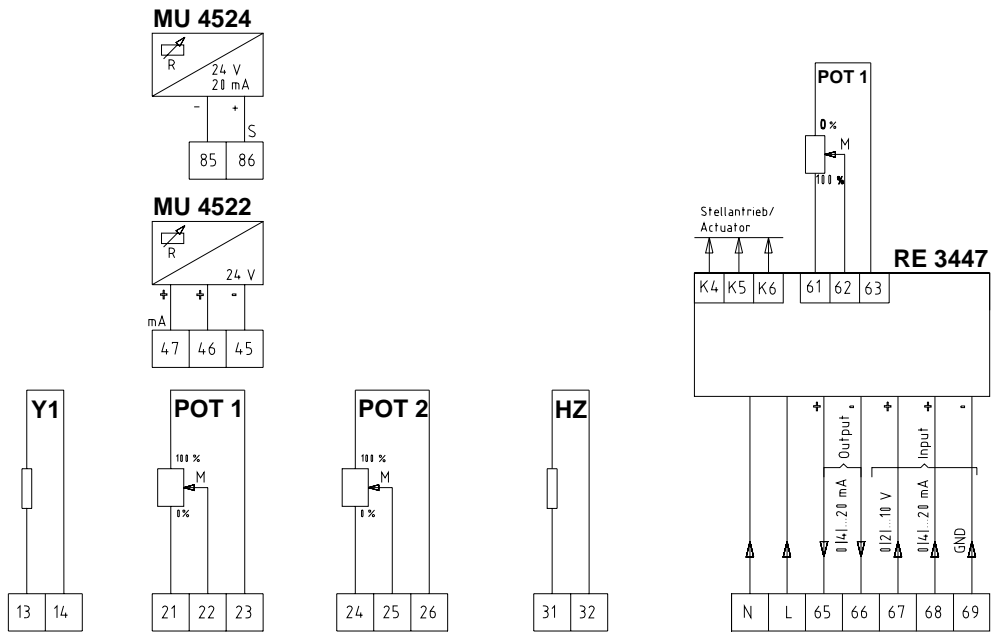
MU 4524

R

24 V
20 mA

-
+
S

85 86

MU 4522

R

24 V

+ + -
mA

47 46 45

Y1

13 14

POT 1

100 %
M
0%

21 22 23

POT 2

100 %
M
0 %

24 25 26

HZ

31 32

POT 1

0 %
M
100 %

Stellantrieb/
Actuator

RE 3447

K4 K5 K6 61 62 63

+ - + + -

Output

Input

0(4)...20 mA

0(2)...10 V

0(4)...20 mA

GND

N L 65 66 67 68 69